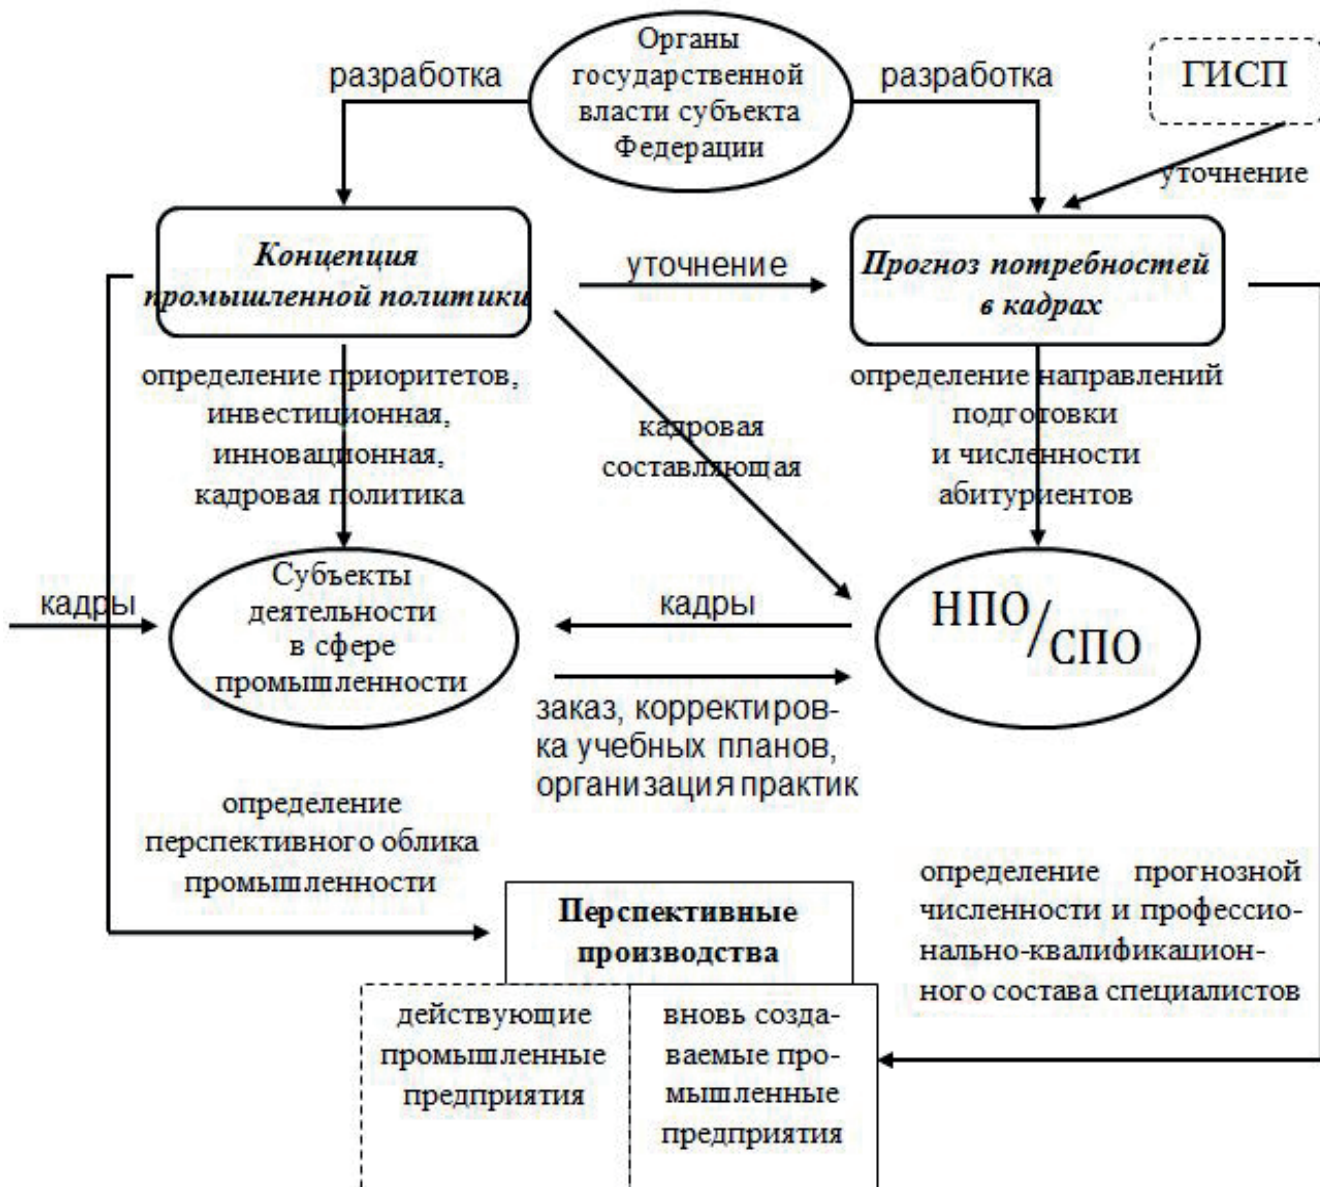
Органы государственной власти субъекта Федерации

разработка

разработка

ГИСП

уточнение

Концепция промышленной политики

уточнение

Прогноз потребностей в кадрах

определение приоритетов, инвестиционная, инновационная, кадровая политика

кадровая составляющая

определение направлений подготовки и численности абитуриентов

кадры

Субъекты деятельности в сфере промышленности

кадры

НПО/СПО

заказ, корректировка учебных планов, организация практик

определение перспективного облика промышленности

определение прогнозной численности и профессионально-квалификационного состава специалистов

Перспективные производства

действующие промышленные предприятия

вновь создаваемые промышленные предприятия